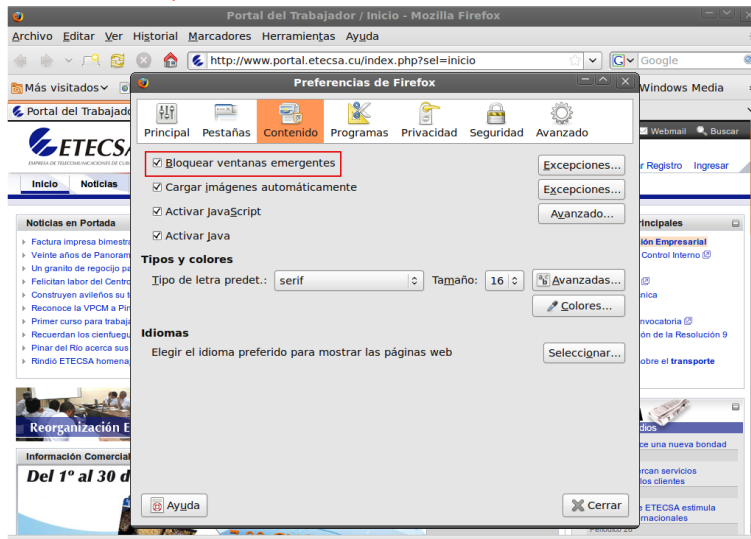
Portal del Trabajador / Inicio - Mozilla Firefox

Archivo Editar Ver Historial Marcadores Herramientas Ayuda

http://www.portal.etecsa.cu/index.php?sel=inicio

Google

Más visitados

Windows Media

Portal del Trabajad

ETECSA

EMPRESA DE TELECOMUNICACIONES DE CUB

Webmail Buscar

Registro Ingresar

Inicio Noticias

Noticias en Portada

Factura impresa bimestra
Veinte años de Panoram
Un granito de regocijo pa
Felicitan labor del Centro
Construyen avileños su t
Reconoce la VPCM a Pin
Primer curso para trabaj
Recuerdan los cienfuegu
Pinar del Río acerca sus
Rindió ETECSA homena

Reorganización E

Información Comercial

Del 1º al 30 d

rincipales

ión Empresarial

Control Interno

nica

nvocatoria

n de la Resolución 9

obre el transporte

dios

ce una nueva bondad

rcan servicios
los clientes

e ETECSA estimula
maciones

Preferencias de Firefox

Principal Pestañas Contenido Programas Privacidad Seguridad Avanzado

Bloquear ventanas emergentes
Excepciones...

Cargar imágenes automáticamente
Excepciones...

Activar JavaScript
Avanzado...

Activar Java

Tipos y colores

Tipo de letra predet.: serif Tamaño: 16
Avanzadas...
Colores...

Idiomas

Elegir el idioma preferido para mostrar las páginas web
Seleccionar...

Ayuda

Cerrar